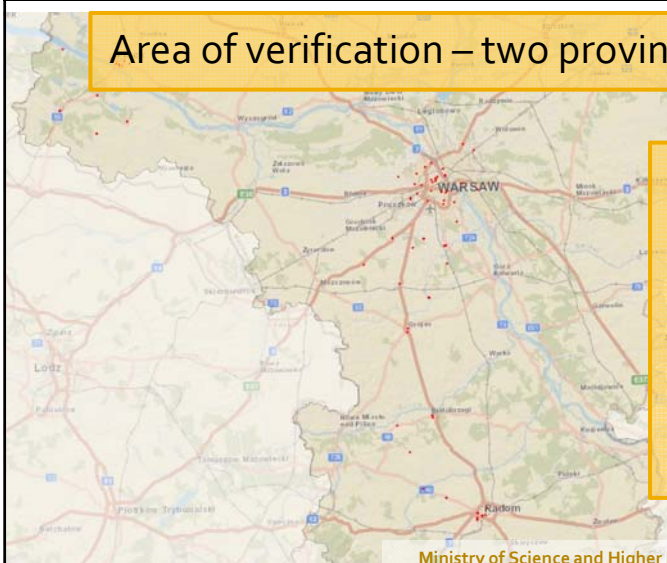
Area of verification – two provin

Legionowo

WARSAW

Pruszków

Grodzisk Mazowiecki

Żyrardów

Grójec

Warka

Łódź

Białobrzegi

Radom

Piotrków Trybunalski

Tomaszów Mazowiecki

Ministry of Science and Higher